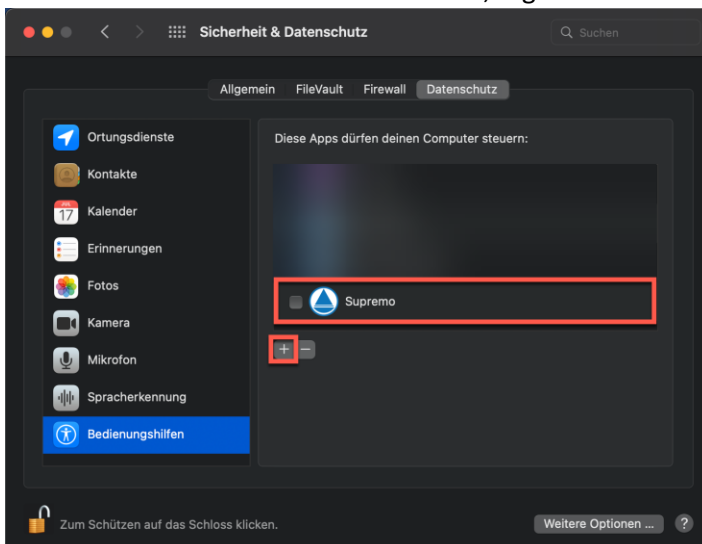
Sicherheit & Datenschutz

Suchen

Allgemein FileVault Firewall Datenschutz

Ortungsdienste
Kontakte
17 Kalender
Erinnerungen
Fotos
Kamera
Mikrofon
Spracherkennung
Bedienungshilfen

Diese Apps dürfen deinen Computer steuern:

Supremo

+ −

Zum Schützen auf das Schloss klicken.

Weitere Optionen ...

?